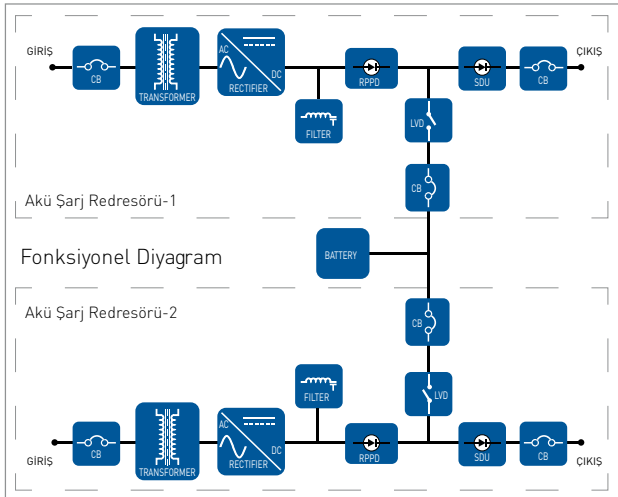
GİRİŞ
CB
TRANSFORMER
AC
DC
RECTIFIER
FILTER
RPPD
LVD
SDU
CB
ÇIKIŞ
CB
Akü Şarj Redresörü-1

Fonksiyonel Diyagram
BATTERY

Akü Şarj Redresörü-2
CB
LVD
FILTER
GİRİŞ
CB
TRANSFORMER
AC
DC
RECTIFIER
RPPD
SDU
CB
ÇIKIŞ